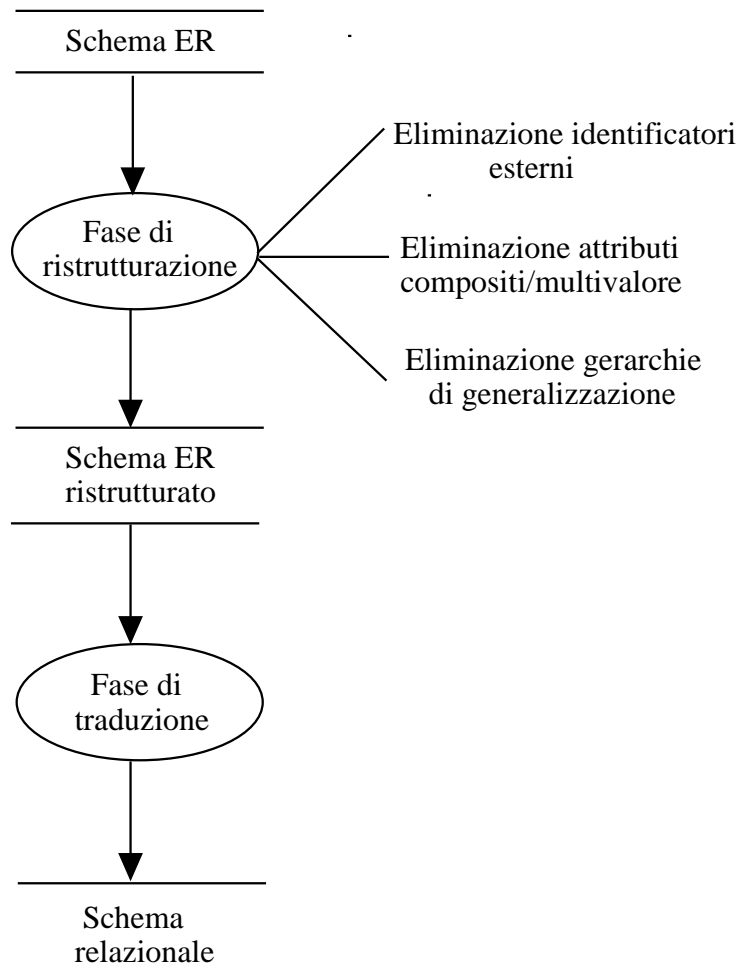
Schema ER

Fase di ristrutturazione

Eliminazione identificatori esterni

Eliminazione attributi compositi/multivalore

Eliminazione gerarchie di generalizzazione

Schema ER ristrutturato

Fase di traduzione

Schema relazionale